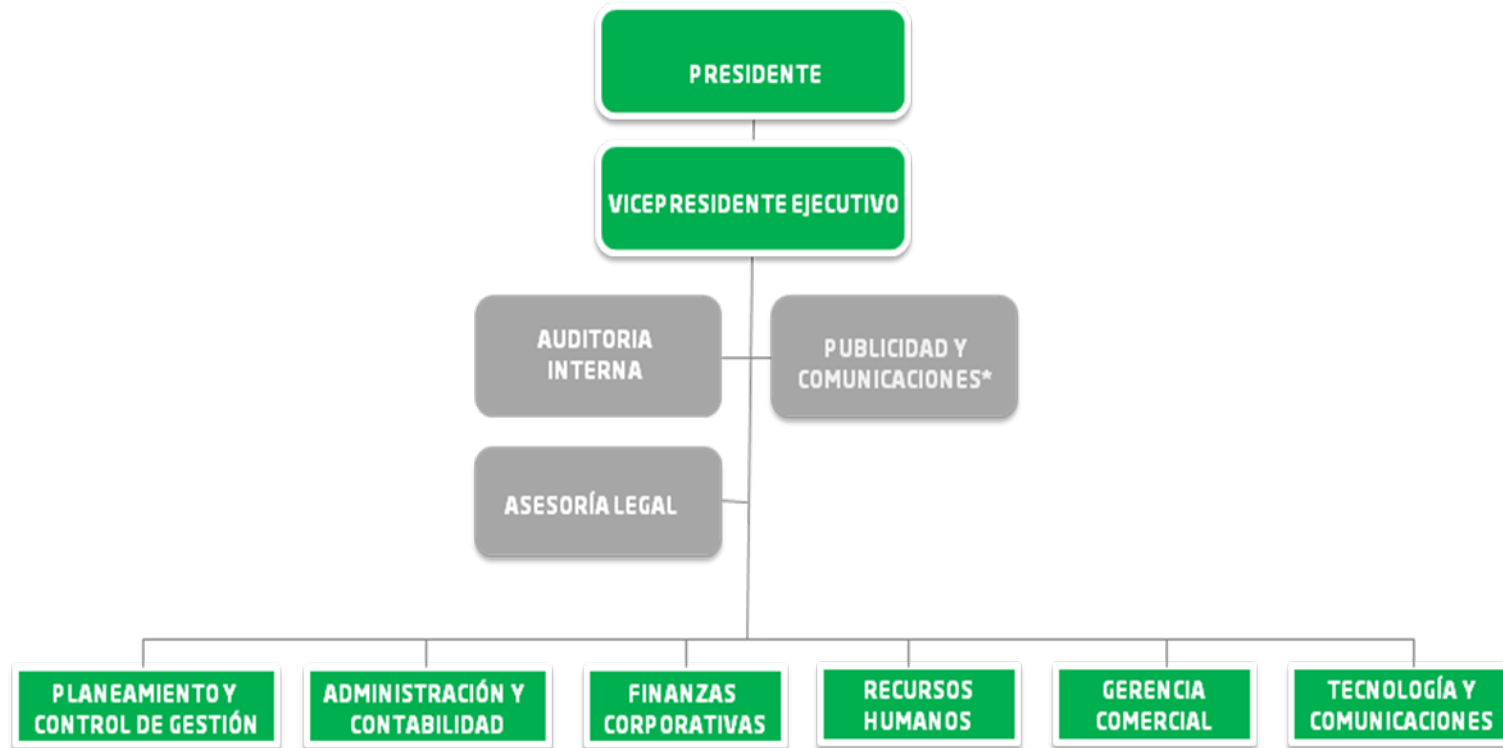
PRESIDENTE

VICEPRESIDENTE EJECUTIVO

AUDITORIA INTERNA

PUBLICIDAD Y COMUNICACIONES*

ASESORÍA LEGAL

PLANEAMIENTO Y CONTROL DE GESTIÓN

ADMINISTRACIÓN Y CONTABILIDAD

FINANZAS CORPORATIVAS

RECURSOS HUMANOS

GERENCIA COMERCIAL

TECNOLOGÍA Y COMUNICACIONES